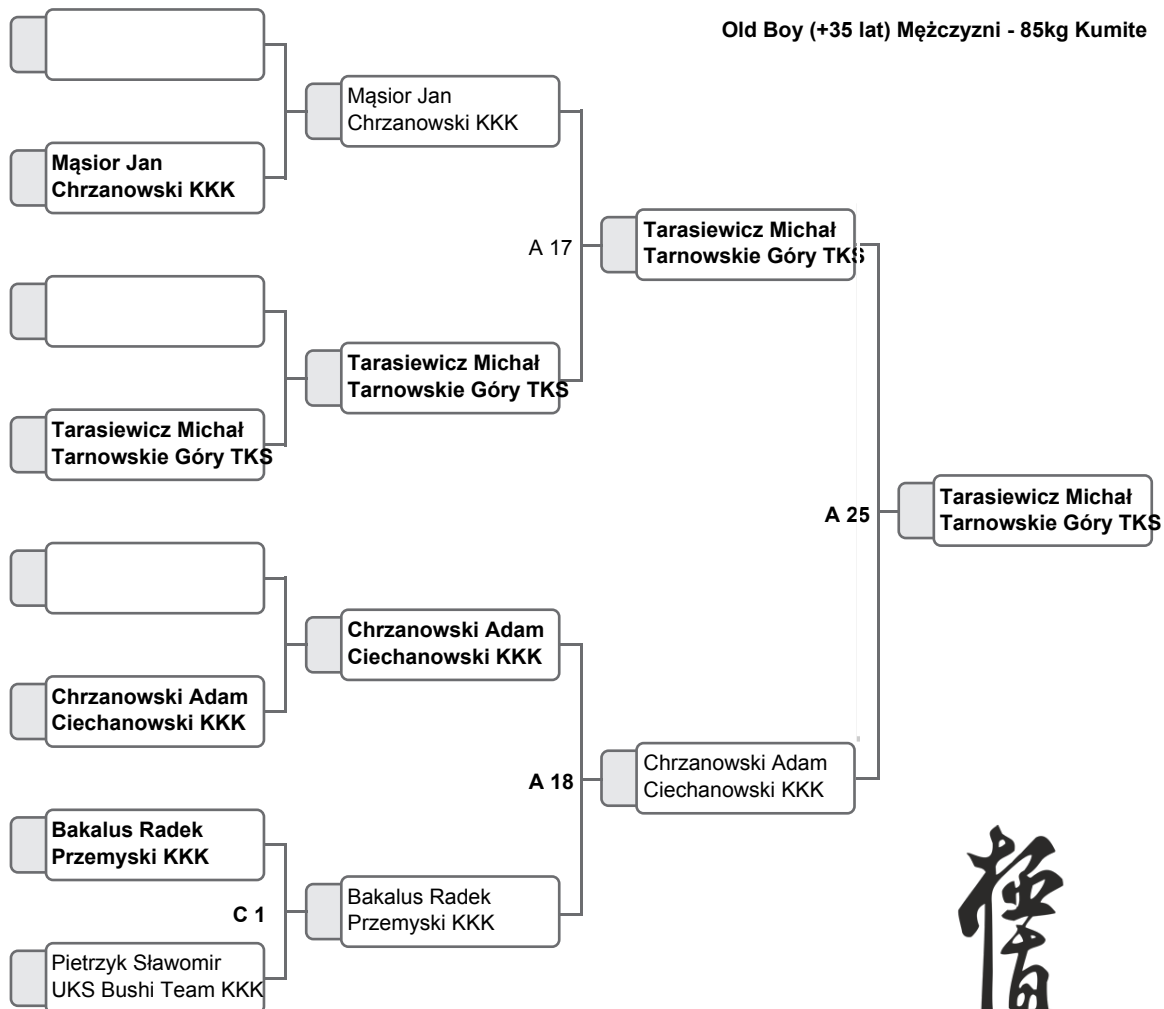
Old Boy (+35 lat) Mężczyzni - 85kg Kumite

Mąsior Jan
Chrzanowski KKK

Tarasiewicz Michał
Tarnowskie Góry TKS

Chrzanowski Adam
Ciechanowski KKK

Bakalus Radek
Przemyski KKK

C 1

Pietrzyk Sławomir
UKS Bushi Team KKK

Mąsior Jan
Chrzanowski KKK

Tarasiewicz Michał
Tarnowskie Góry TKS

Chrzanowski Adam
Ciechanowski KKK

Bakalus Radek
Przemyski KKK

A 17

Tarasiewicz Michał
Tarnowskie Góry TKS

A 18

Chrzanowski Adam
Ciechanowski KKK

A 25

Tarasiewicz Michał
Tarnowskie Góry TKS

極